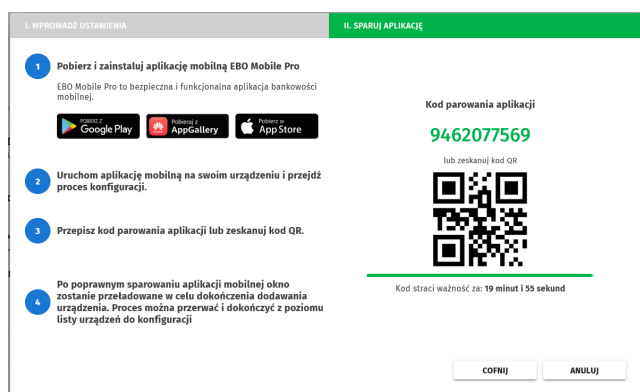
I. WPROWADŹ USTAWIENIA

II. SPARUJ APLIKACJĘ

1 Pobierz i zainstaluj aplikację mobilną EBO Mobile Pro

EBO Mobile Pro to bezpieczna i funkcjonalna aplikacja bankowości mobilnej.

POBIERZ Z Google Play

Pobierz z AppGallery

Pobierz w App Store

2 Uruchom aplikację mobilną na swoim urządzeniu i przejdź proces konfiguracji.

3 Przepisz kod parowania aplikacji lub zeskanuj kod QR.

4 Po poprawnym sparowaniu aplikacji mobilnej okno zostanie przeładowane w celu dokończenia dodawania urządzenia. Proces można przerwać i dokończyć z poziomu listy urządzeń do konfiguracji

Kod parowania aplikacji

9462077569

lub zeskanuj kod QR

Kod straci ważność za: 19 minut i 55 sekund

COFNIJ

ANULUJ